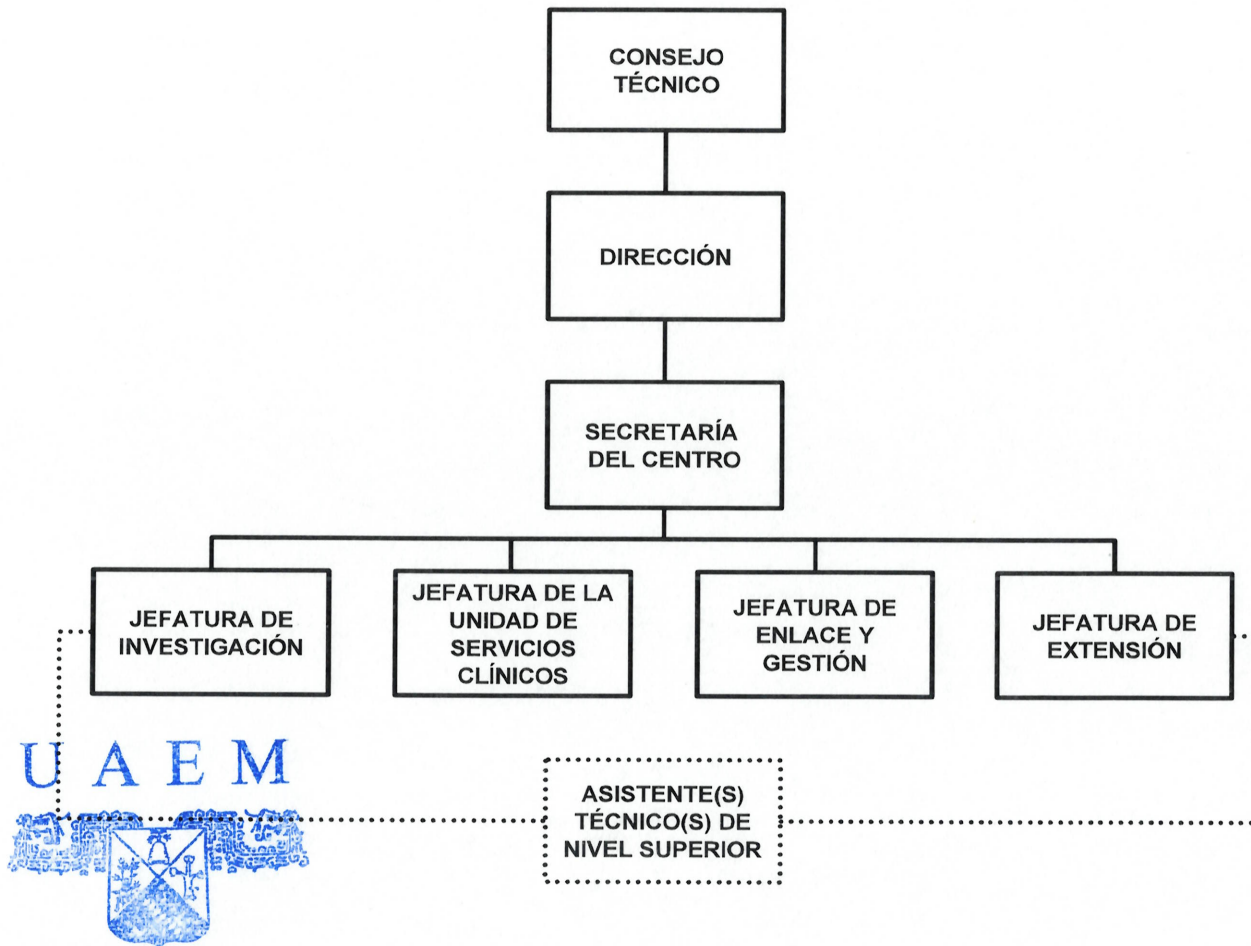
CONSEJO TÉCNICO

DIRECCIÓN

SECRETARÍA DEL CENTRO

JEFATURA DE INVESTIGACIÓN

JEFATURA DE LA UNIDAD DE SERVICIOS CLÍNICOS

JEFATURA DE ENLACE Y GESTIÓN

JEFATURA DE EXTENSIÓN

UAEM

ASISTENTE(S) TÉCNICO(S) DE NIVEL SUPERIOR